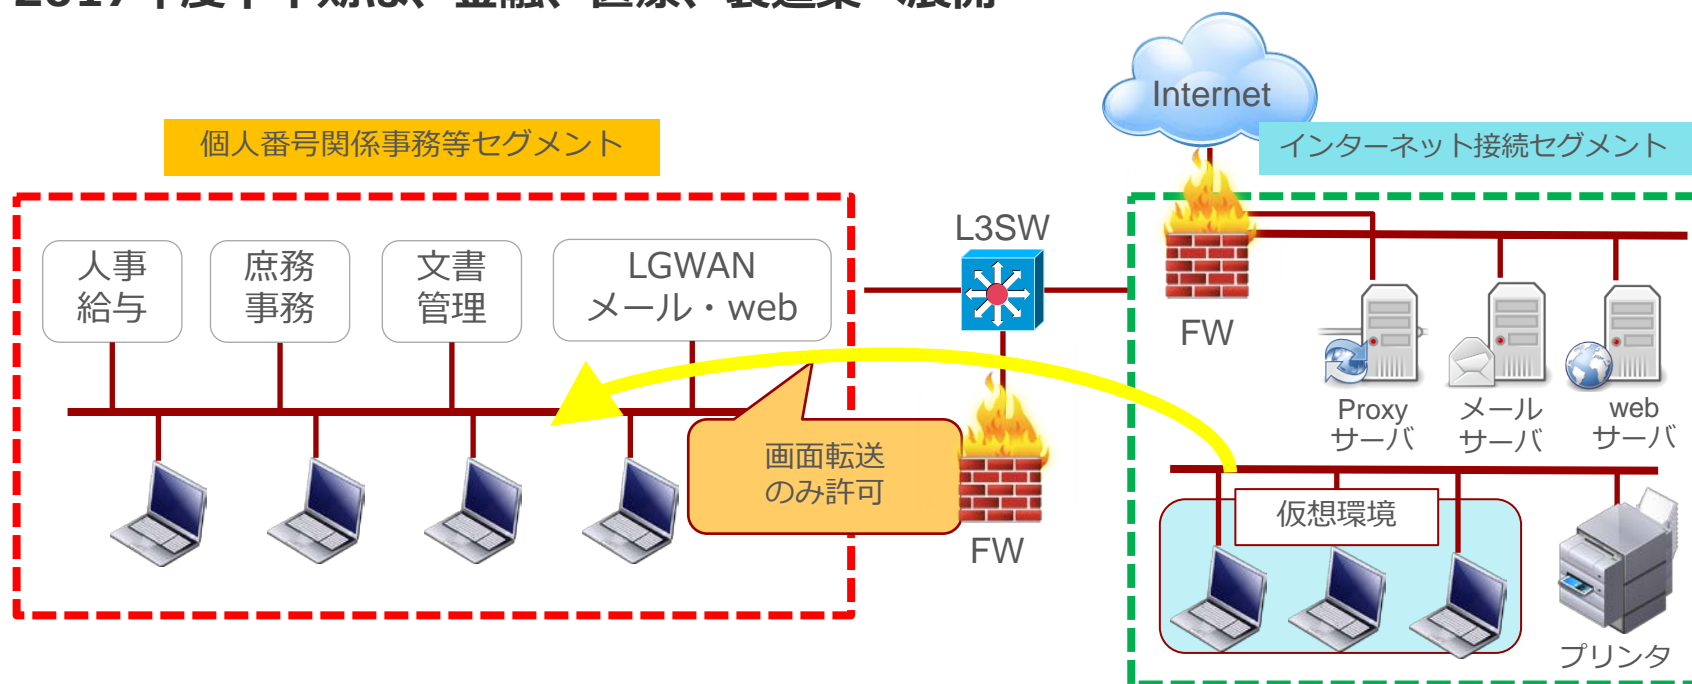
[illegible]

Internet

個人番号関係事務等セグメント

インターネット接続セグメント

L3SW

人事
給与

庶務
事務

文書
管理

LGWAN
メール・web

FW

Proxy
サーバ

メール
サーバ

web
サーバ

画面転送
のみ許可

FW

仮想環境

プリンタ